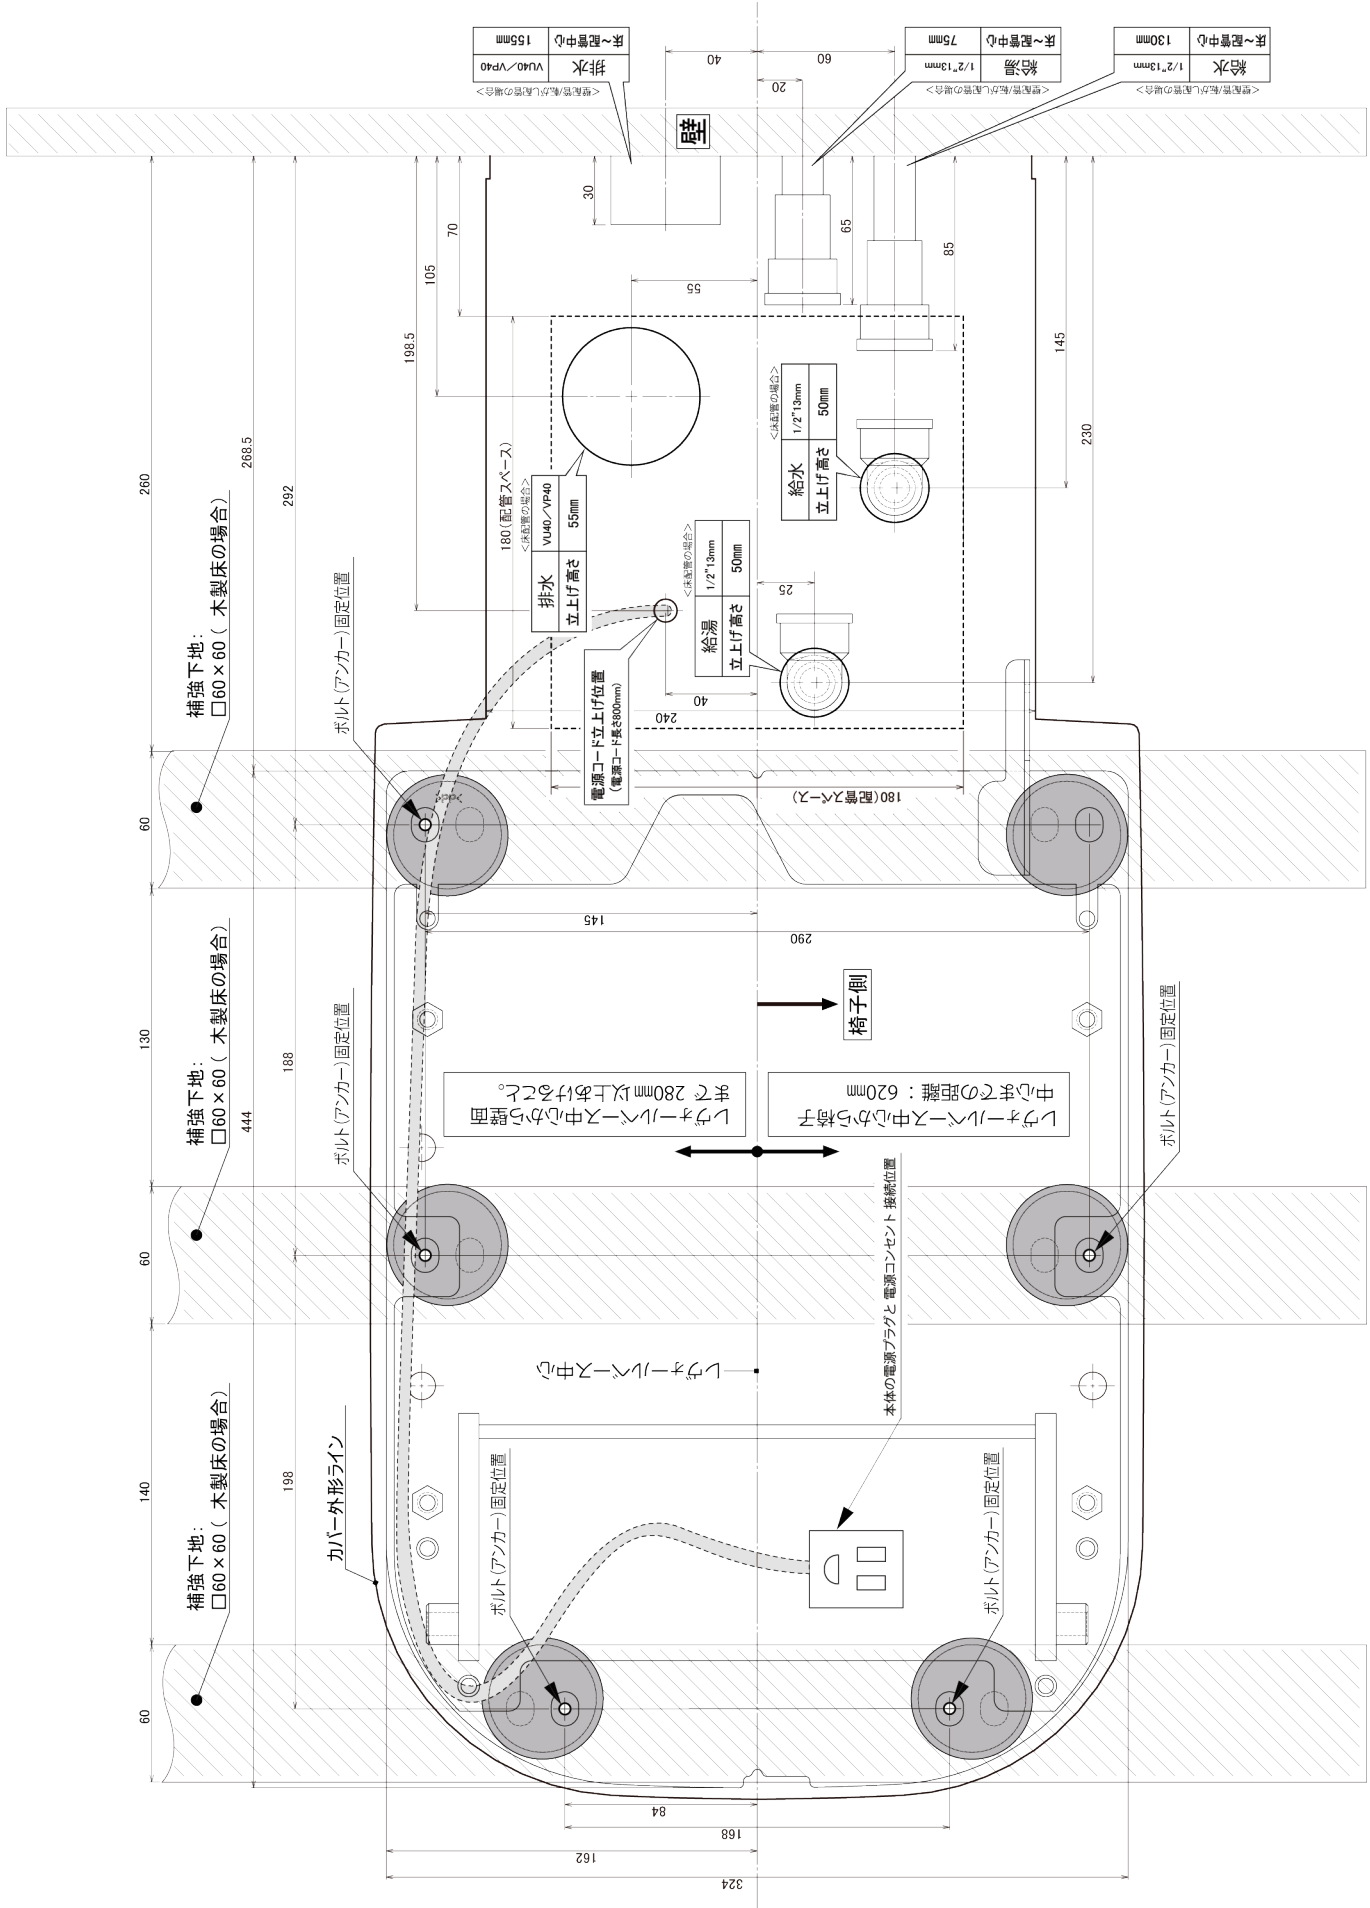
<壁配管/転がし配管の場合>

| 排水 | VU40/VP40 |
|---|---|
| 床～配管中心 | 155mm |

<壁配管/転がし配管の場合>

| 給湯 | 1/2"13mm |
|---|---|
| 床～配管中心 | 75mm |

<壁配管/転がし配管の場合>

| 給水 | 1/2"13mm |
|---|---|
| 床～配管中心 | 130mm |

壁

40
60
20
30
70
105
198.5
65
85
55
145
230

<床配管の場合>

| 排水 | VU40/VP40 |
|---|---|
| 立上げ高さ | 55mm |

<床配管の場合>

| 給湯 | 1/2"13mm |
|---|---|
| 立上げ高さ | 50mm |

<床配管の場合>

| 給水 | 1/2"13mm |
|---|---|
| 立上げ高さ | 50mm |

180（配管スペース）
25
40
240
180（配管スペース）

電源コード立上げ位置
（電源コード長さ800mm）

260
268.5
292

補強下地：
□60×60（ 木製床の場合）

ボルト（アンカー）固定位置

60
145
290

椅子側

130
188
444

レヴォールベース中心から壁面まで 280mm以上あけること。

レヴォールベース中心から椅子中心までの距離：620mm

補強下地：
□60×60（ 木製床の場合）

ボルト（アンカー）固定位置

60

本体の電源プラグと 電源コンセント 接続位置

レヴォールベース中心

140
198

補強下地：
□60×60（ 木製床の場合）

カバー外形ライン

ボルト（アンカー）固定位置

ボルト（アンカー）固定位置

60

84
168
162
324